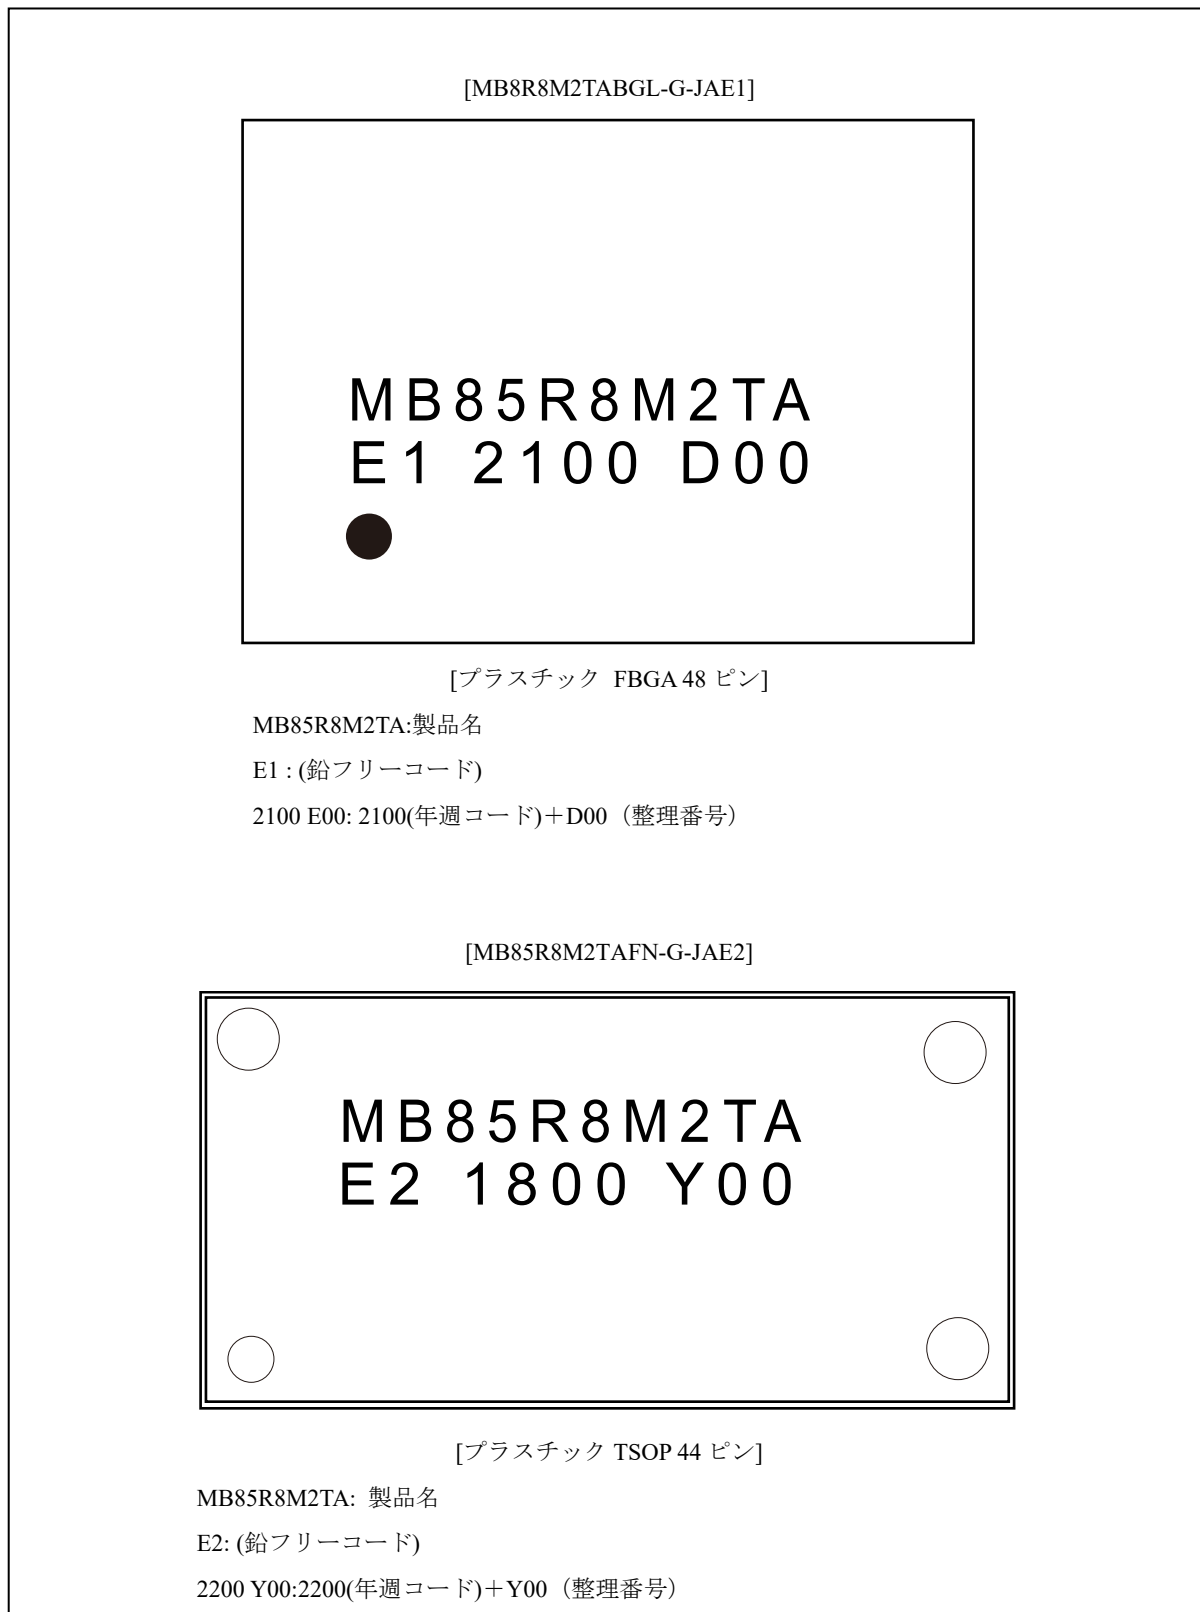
[MB8R8M2TABGL-G-JAE1]

MB85R8M2TA
E1 2100 D00

[プラスチック FBGA 48 ピン]

MB85R8M2TA:製品名

E1 : (鉛フリーコード)

2100 E00: 2100(年週コード)＋D00（整理番号）

[MB85R8M2TAFN-G-JAE2]

MB85R8M2TA
E2 1800 Y00

[プラスチック TSOP 44 ピン]

MB85R8M2TA: 製品名

E2: (鉛フリーコード)

2200 Y00:2200(年週コード)＋Y00（整理番号）